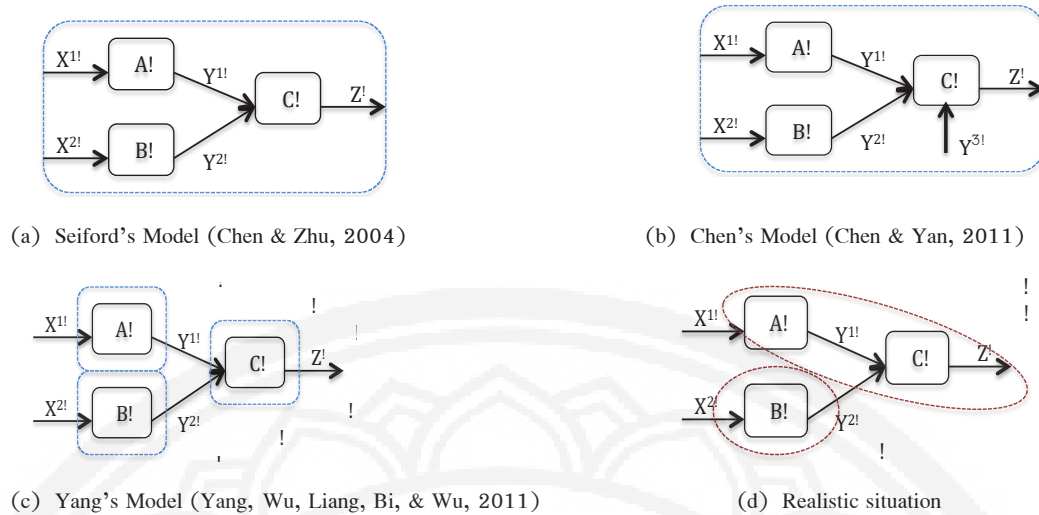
$X^{1!}$ A! $Y^{1!}$ C! $Z^{!}$ $X^{2!}$ B! $Y^{2!}$

(a) Seiford's Model (Chen & Zhu, 2004)

$X^{1!}$ A! $Y^{1!}$ C! $Z^{!}$ $X^{2!}$ B! $Y^{2!}$ $Y^{3!}$

(b) Chen's Model (Chen & Yan, 2011)

$X^{1!}$ A! $Y^{1!}$ C! $Z^{!}$ $X^{2!}$ B! $Y^{2!}$

!

!

!

(c) Yang's Model (Yang, Wu, Liang, Bi, & Wu, 2011)

$X^{1!}$ A! $Y^{1!}$ C! $Z^{!}$ $X^{2}$ B! $Y^{2!}$

!

!

!

(d) Realistic situation